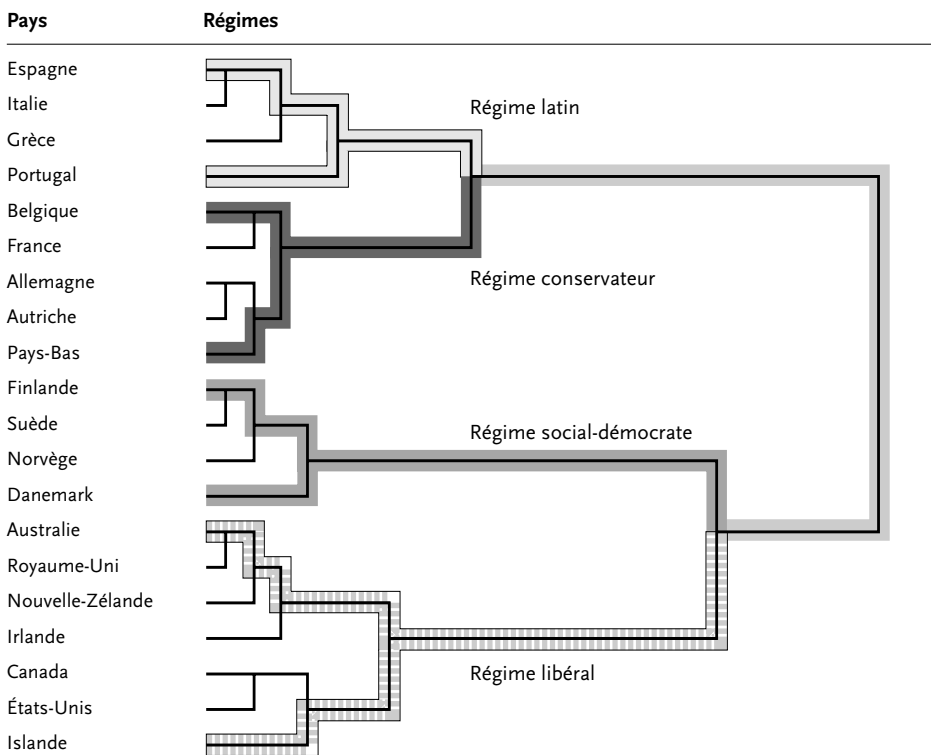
Pays | Régimes

Espagne
Italie
Grèce
Portugal
Belgique
France
Allemagne
Autriche
Pays-Bas
Finlande
Suède
Norvège
Danemark
Australie
Royaume-Uni
Nouvelle-Zélande
Irlande
Canada
États-Unis
Islande

Régime latin
Régime conservateur
Régime social-démocrate
Régime libéral